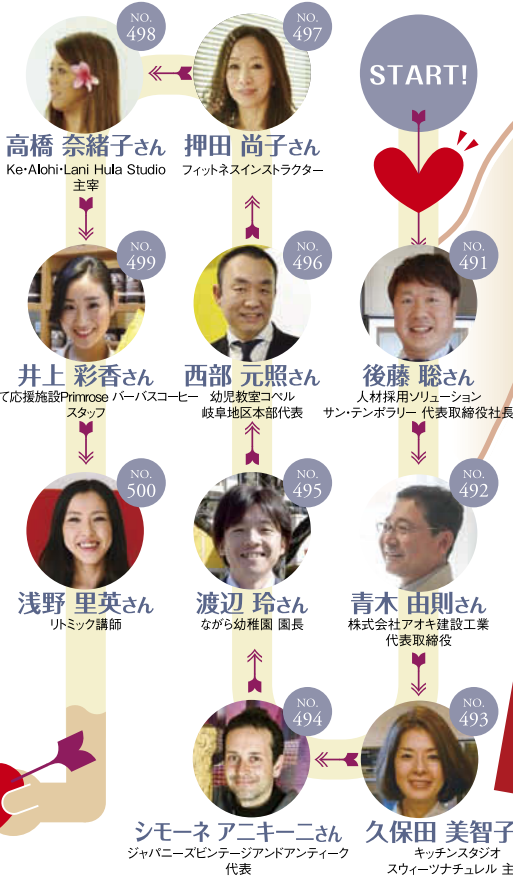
NO. 498
高橋 奈緒子さん
Ke･Alohi･Lani Hula Studio 主宰

NO. 497
押田 尚子さん
フィットネスインストラクター

START!

NO. 499
井上 彩香さん
て応援施設Primrose バーバスコーヒー スタッフ

NO. 496
西部 元照さん
幼児教室コペル 岐阜地区本部代表

NO. 491
後藤 聡さん
人材採用ソリューション サン・テンポラリー 代表取締役社長

NO. 500
浅野 里英さん
リトミック講師

NO. 495
渡辺 玲さん
ながら幼稚園 園長

NO. 492
青木 由則さん
株式会社アオキ建設工業 代表取締役

NO. 494
シモーネ アニキー二さん
ジャパニーズビンテージアンドアンティーク 代表

NO. 493
久保田 美智子
キッチンスタジオ スウィーツナチュレル 主